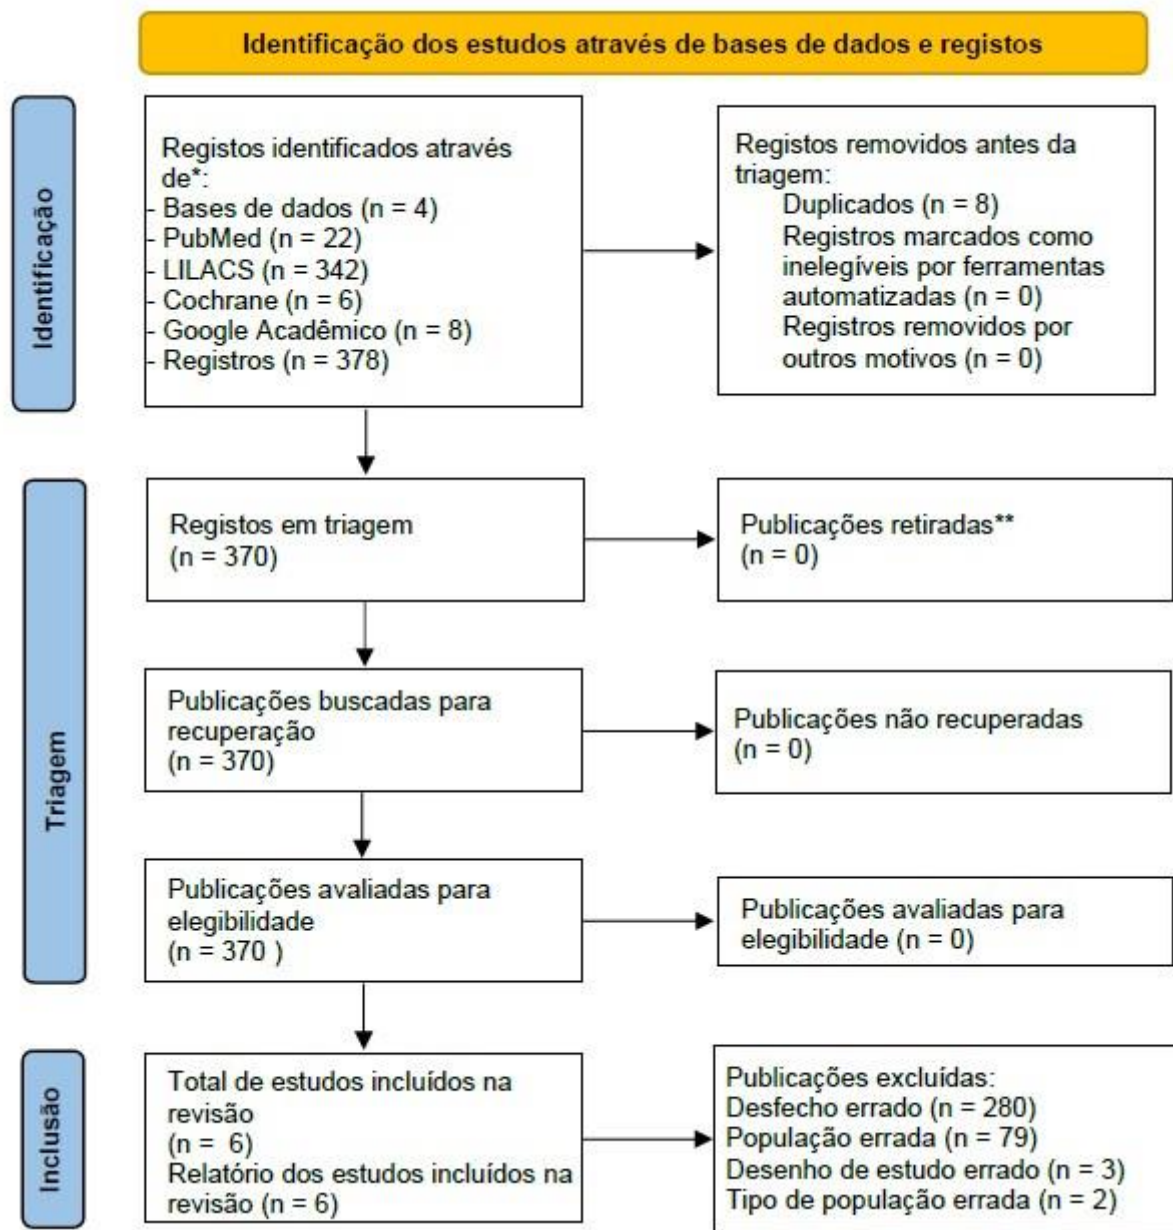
Identificação dos estudos através de bases de dados e registos

Identificação

Registos identificados através de*:
- Bases de dados (n = 4)
- PubMed (n = 22)
- LILACS (n = 342)
- Cochrane (n = 6)
- Google Acadêmico (n = 8)
- Registros (n = 378)

Registos removidos antes da triagem:
Duplicados (n = 8)
Registros marcados como inelegíveis por ferramentas automatizadas (n = 0)
Registros removidos por outros motivos (n = 0)

Triagem

Registos em triagem
(n = 370)

Publicações retiradas**
(n = 0)

Publicações buscadas para recuperação
(n = 370)

Publicações não recuperadas
(n = 0)

Publicações avaliadas para elegibilidade
(n = 370 )

Publicações avaliadas para elegibilidade (n = 0)

Inclusão

Total de estudos incluídos na revisão
(n = 6)
Relatório dos estudos incluídos na revisão (n = 6)

Publicações excluídas:
Desfecho errado (n = 280)
População errada (n = 79)
Desenho de estudo errado (n = 3)
Tipo de população errada (n = 2)